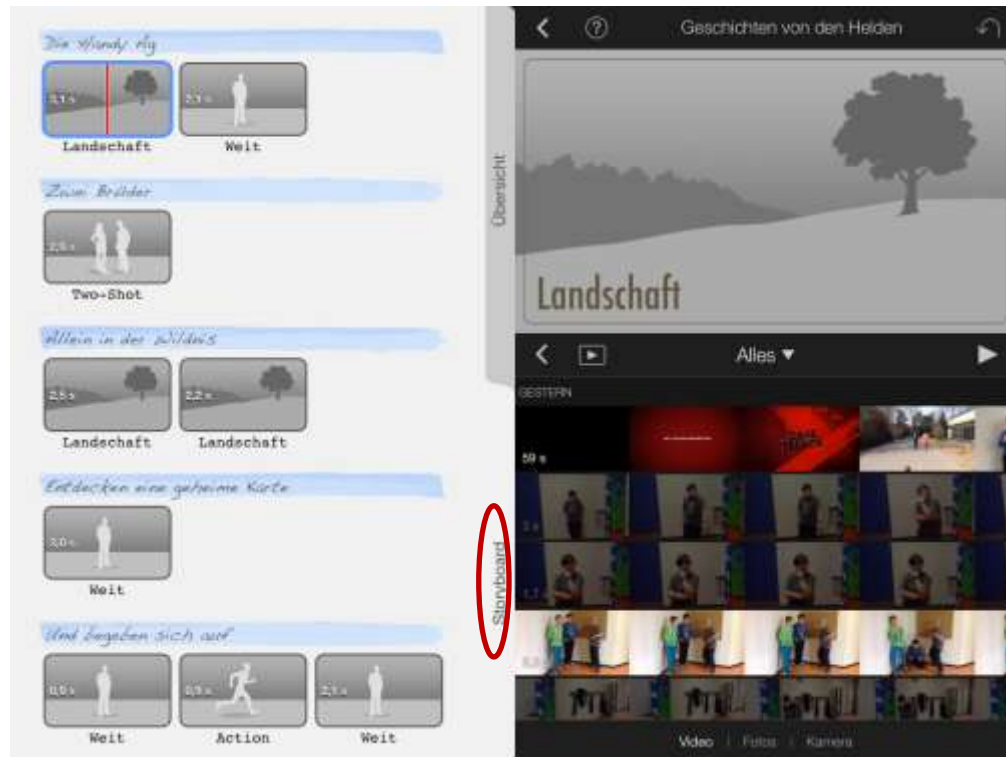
Die Windy Ay

3,1 s
Landschaft

2,1 s
Weit

Zwei Brüder

2,5 s
Two-Shot

Allein in der Wildnis

2,5 s
Landschaft

2,2 s
Landschaft

Entdecken eine geheime Karte

2,0 s
Weit

Und begeben sich auf

0,5 s
Weit

0,5 s
Action

2,1 s
Weit

Übersicht

Storyboard

Geschichten von den Helden

Landschaft

Alles ▾

GESTERN

59 s

Video | Fotos | Kamera